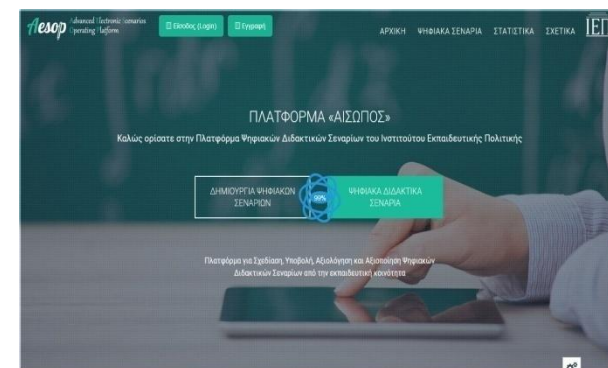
Aesop Advanced Electronic Scenarios Operating Platform

Είσοδος (Login) Εγγραφή

ΑΡΧΙΚΗ ΨΗΦΙΑΚΑ ΣΕΝΑΡΙΑ ΣΤΑΤΙΣΤΙΚΑ ΣΧΕΤΙΚΑ ΙΕΠ

ΠΛΑΤΦΟΡΜΑ «ΑΙΣΩΠΟΣ»

Καλώς ορίσατε στην Πλατφόρμα Ψηφιακών Διδακτικών Σεναρίων του Ινστιτούτου Εκπαιδευτικής Πολιτικής

ΔΗΜΙΟΥΡΓΙΑ ΨΗΦΙΑΚΩΝ ΣΕΝΑΡΙΩΝ

60%

ΨΗΦΙΑΚΑ ΔΙΔΑΚΤΙΚΑ ΣΕΝΑΡΙΑ

Πλατφόρμα για Σχεδίαση, Υποβολή, Αξιολόγηση και Αξιοποίηση Ψηφιακών Διδακτικών Σεναρίων από την εκπαιδευτική κοινότητα